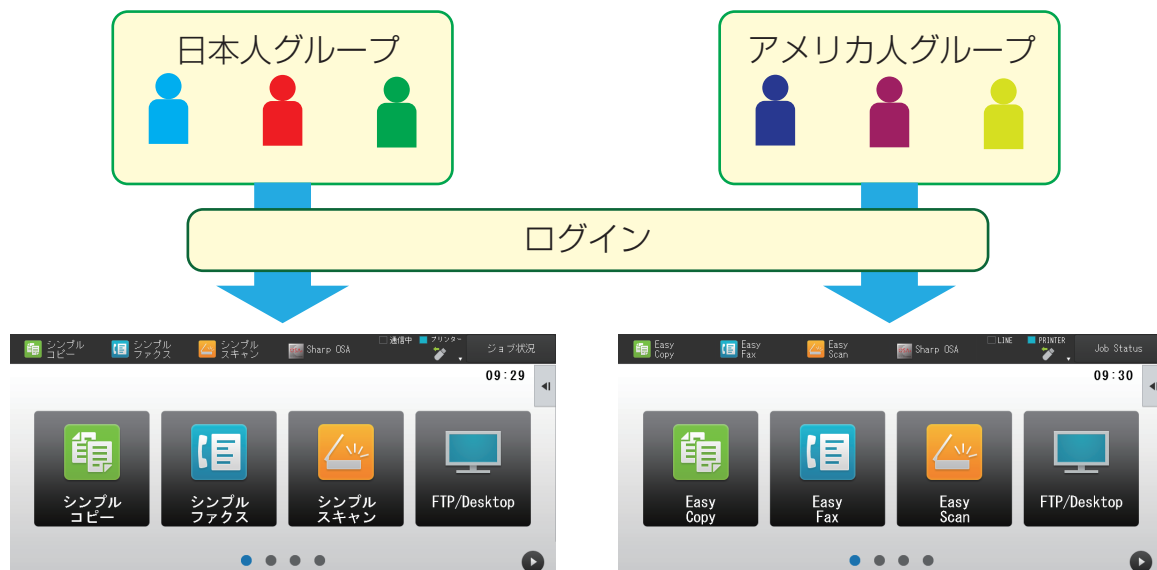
日本人グループ

アメリカ人グループ

ログイン

シンプルコピー シンプルファクス シンプルスキャン Sharp OSA 通信中 プリンター ジョブ状況

09:29

シンプルコピー

シンプルファクス

シンプルスキャン

FTP/Desktop

Easy Copy Easy Fax Easy Scan Sharp OSA LINE PRINTER Job Status

09:30

Easy Copy

Easy Fax

Easy Scan

FTP/Desktop